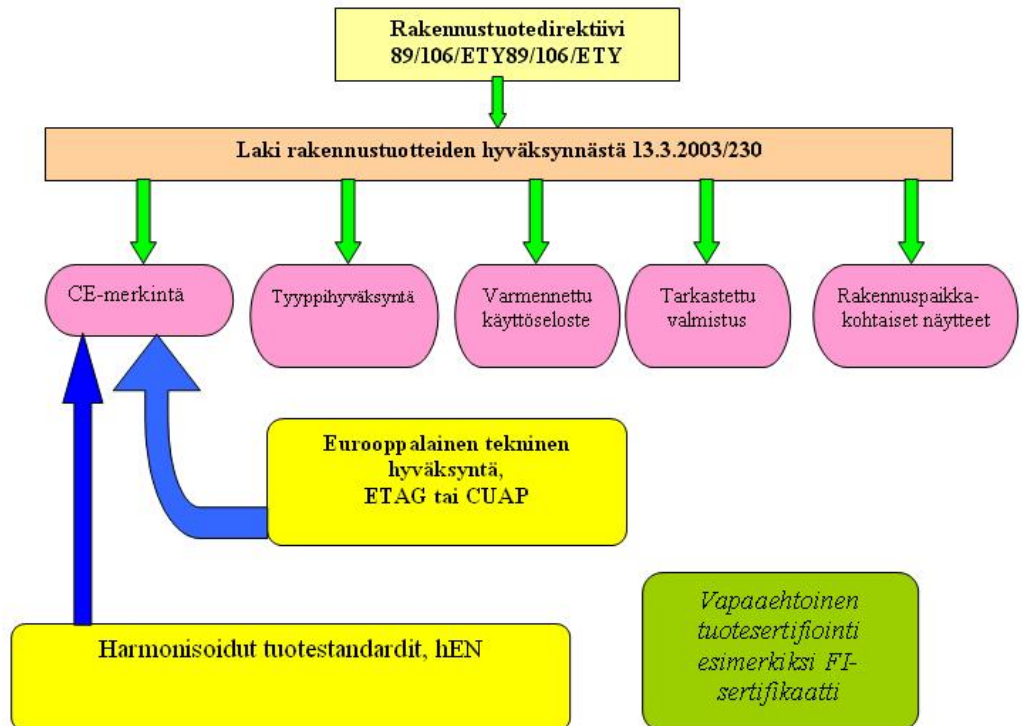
Rakennustuotedirektiivi
89/106/ETY89/106/ETY

Laki rakennustuotteiden hyväksynnästä 13.3.2003/230

CE-merkintä

Tyyppihyväksyntä

Varmennettu käyttöseloste

Tarkastettu valmistus

Rakennuspaikkakohtaiset näytteet

Eurooppalainen tekninen hyväksyntä, ETAG tai CUAP

Harmonisoidut tuotestandardit, hEN

Vapaaehtoinen tuotesertifiointi esimerkiksi FI-sertifikaatti